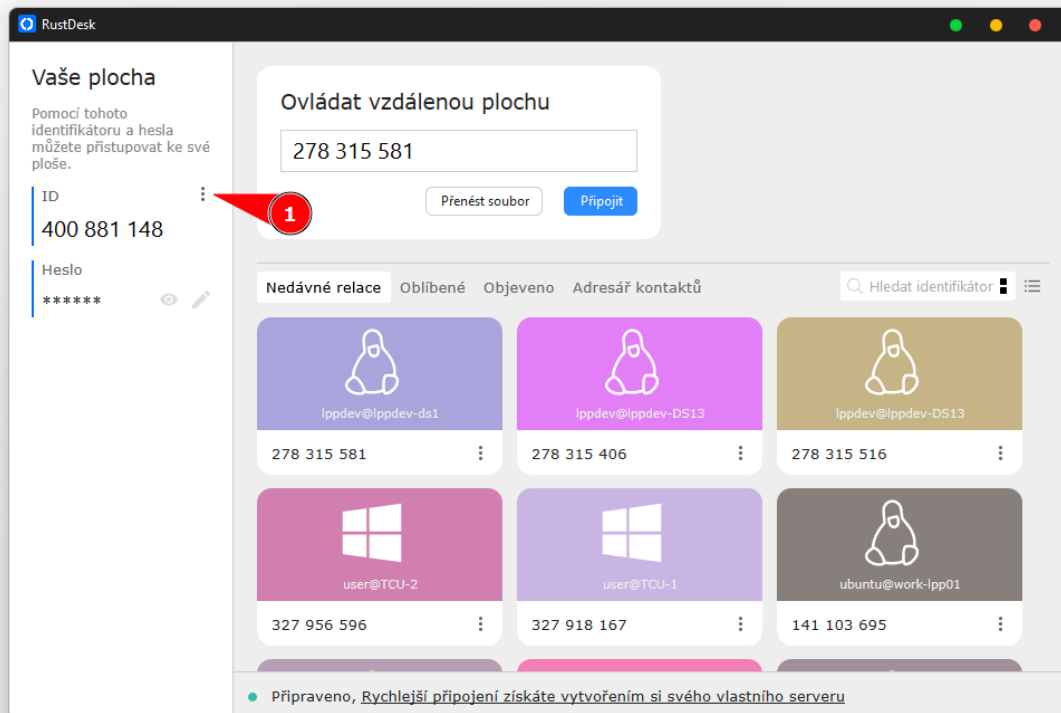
RustDesk

Vaše plocha

Pomocí tohoto identifikátoru a hesla můžete přistupovat ke své ploše.

ID

400 881 148

Heslo

******

1

Ovládat vzdálenou plochu

278 315 581

Přenést soubor

Připojit

Nedávné relace Oblíbené Objeveno Adresář kontaktů

Hledat identifikátor

lppdev@lppdev-ds1
278 315 581

lppdev@lppdev-DS13
278 315 406

lppdev@lppdev-DS13
278 315 516

user@TCU-2
327 956 596

user@TCU-1
327 918 167

ubuntu@work-lpp01
141 103 695

Připraveno, Rychlejší připojení získáte vytvořením si svého vlastního serveru